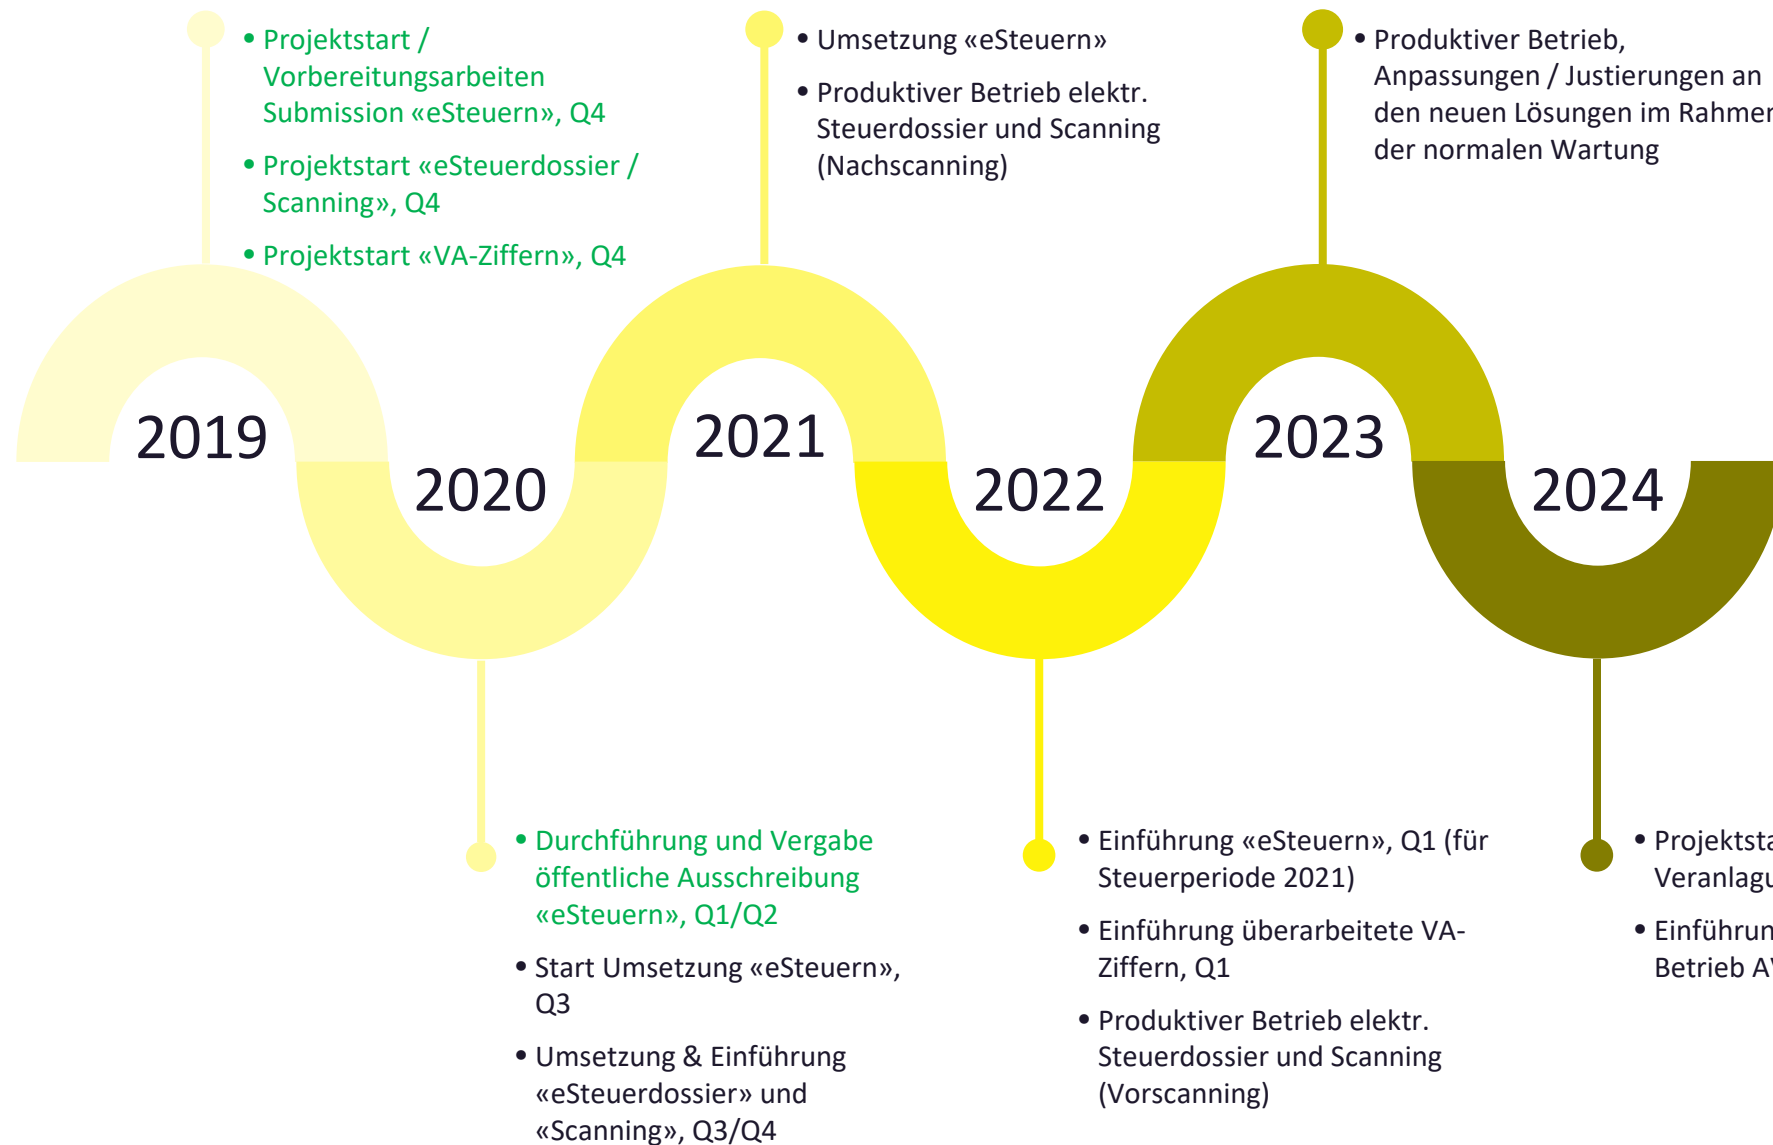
• Projektstart / Vorbereitungsarbeiten Submission «eSteuern», Q4

• Projektstart «eSteuerdossier / Scanning», Q4

• Projektstart «VA-Ziffern», Q4

• Umsetzung «eSteuern»

• Produktiver Betrieb elektr. Steuerdossier und Scanning (Nachscanning)

• Produktiver Betrieb, Anpassungen / Justierungen an den neuen Lösungen im Rahmen der normalen Wartung

2019

2020

2021

2022

2023

2024

• Durchführung und Vergabe öffentliche Ausschreibung «eSteuern», Q1/Q2

• Start Umsetzung «eSteuern», Q3

• Umsetzung & Einführung «eSteuerdossier» und «Scanning», Q3/Q4

• Einführung «eSteuern», Q1 (für Steuerperiode 2021)

• Einführung überarbeitete VA-Ziffern, Q1

• Produktiver Betrieb elektr. Steuerdossier und Scanning (Vorscanning)

• Projektsta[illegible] Veranlagu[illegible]

• Einführun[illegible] Betrieb A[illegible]